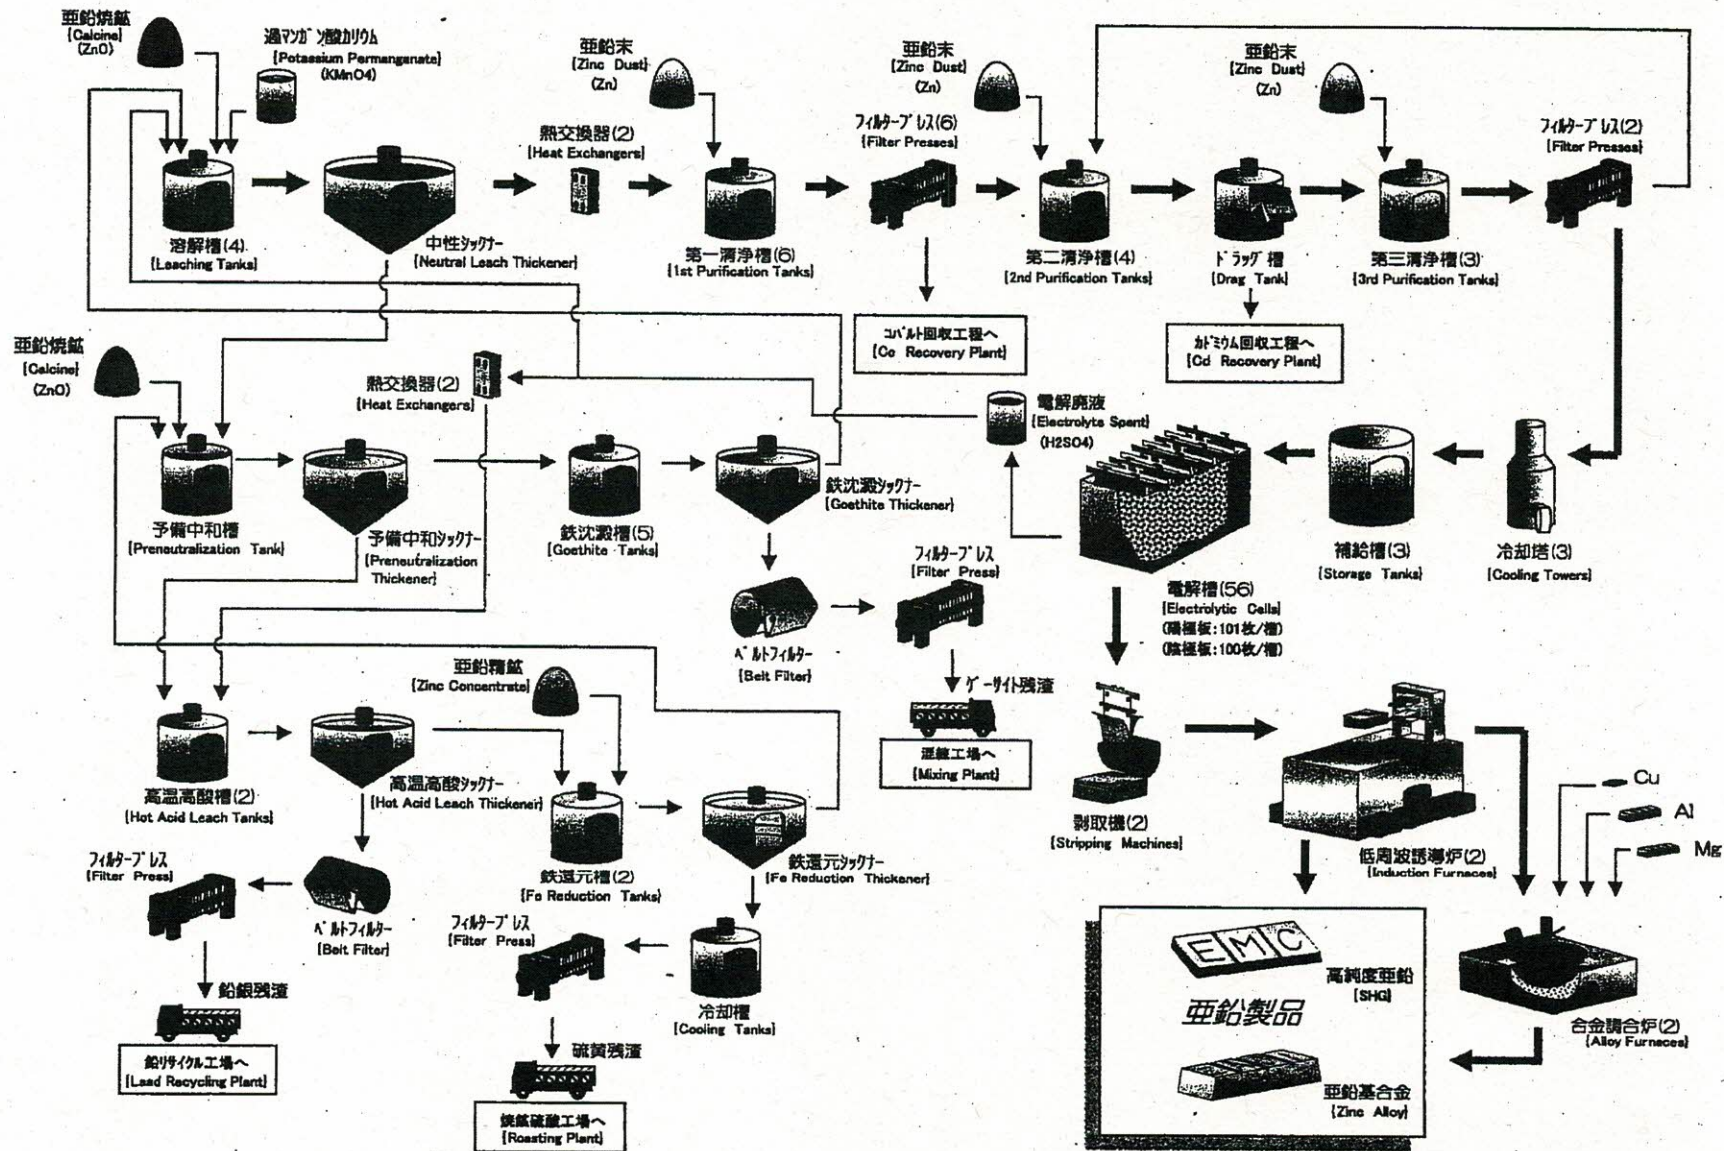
亜鉛焼鉱
[Calcine]
(ZnO)

過マンガン酸カリウム
[Potassium Permanganate]
(KMnO4)

亜鉛末
[Zinc Dust]
(Zn)

亜鉛末
[Zinc Dust]
(Zn)

亜鉛末
[Zinc Dust]
(Zn)

熱交換器(2)
[Heat Exchangers]

フィルタープレス(6)
[Filter Presses]

フィルタープレス(2)
[Filter Presses]

溶解槽(4)
[Leaching Tanks]

中性シックナー
[Neutral Leach Thickener]

第一清浄槽(6)
[1st Purification Tanks]

第二清浄槽(4)
[2nd Purification Tanks]

ドラッグ槽
[Drag Tank]

第三清浄槽(3)
[3rd Purification Tanks]

コバルト回収工程へ
[Co Recovery Plant]

カドミウム回収工程へ
[Cd Recovery Plant]

亜鉛焼鉱
[Calcine]
(ZnO)

熱交換器(2)
[Heat Exchangers]

電解廃液
[Electrolyte Spent]
(H2SO4)

予備中和槽
[Preneutralization Tank]

予備中和シックナー
[Preneutralization Thickener]

鉄沈澱槽(5)
[Goethite Tanks]

鉄沈澱シックナー
[Goethite Thickener]

補給槽(3)
[Storage Tanks]

冷却塔(3)
[Cooling Towers]

ベルトフィルター
[Belt Filter]

フィルタープレス
[Filter Press]

電解槽(56)
[Electrolytic Cells]
(陽極板:101枚/槽)
(陰極板:100枚/槽)

ゲーサイト残渣

混練工場へ
[Mixing Plant]

亜鉛精鉱
[Zinc Concentrate]

剥取機(2)
[Stripping Machines]

高温高酸槽(2)
[Hot Acid Leach Tanks]

高温高酸シックナー
[Hot Acid Leach Thickener]

鉄還元槽(2)
[Fe Reduction Tanks]

鉄還元シックナー
[Fe Reduction Thickener]

低周波誘導炉(2)
[Induction Furnaces]

Cu
Al
Mg

フィルタープレス
[Filter Press]

ベルトフィルター
[Belt Filter]

フィルタープレス
[Filter Press]

冷却槽
[Cooling Tanks]

鉛銀残渣

鉛リサイクル工場へ
[Lead Recycling Plant]

硫黄残渣

焼鉱硫酸工場へ
[Roasting Plant]

EMC
高純度亜鉛
[SHG]

亜鉛製品

亜鉛基合金
[Zinc Alloy]

合金調合炉(2)
[Alloy Furnaces]